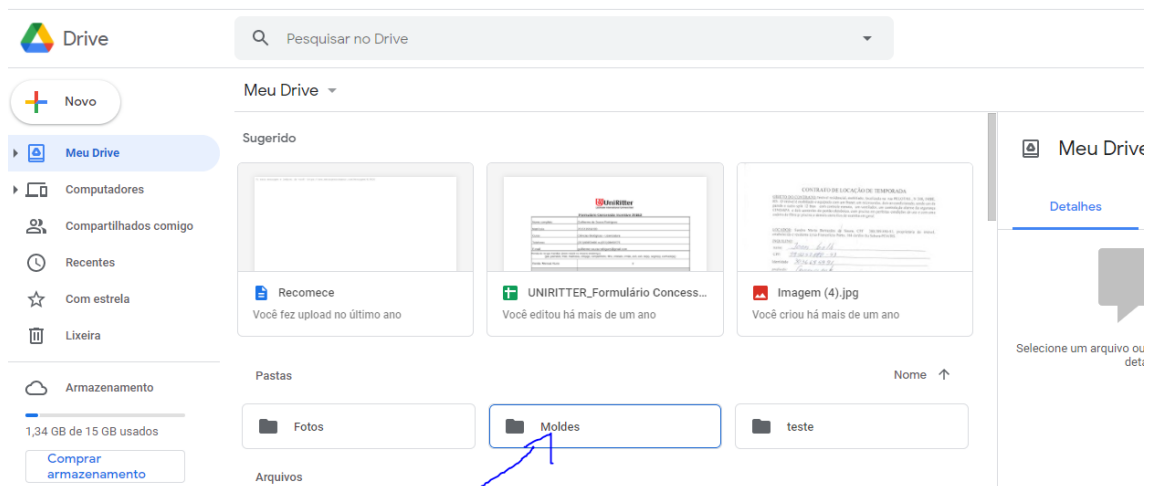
Drive

Pesquisar no Drive

Novo

Meu Drive

Computadores

Compartilhados comigo

Recentes

Com estrela

Lixeira

Armazenamento

1,34 GB de 15 GB usados

Comprar armazenamento

Meu Drive

Sugerido

UniRitter

CONTRATO DE LOCAÇÃO DE TEMPORADA

Recomece
Você fez upload no último ano

UNIRITTER_Formulário Concess...
Você editou há mais de um ano

Imagem (4).jpg
Você criou há mais de um ano

Pastas

Nome

Fotos

Moldes

teste

Arquivos

Meu Drive

Detalhes

Selecione um arquivo ou
deta